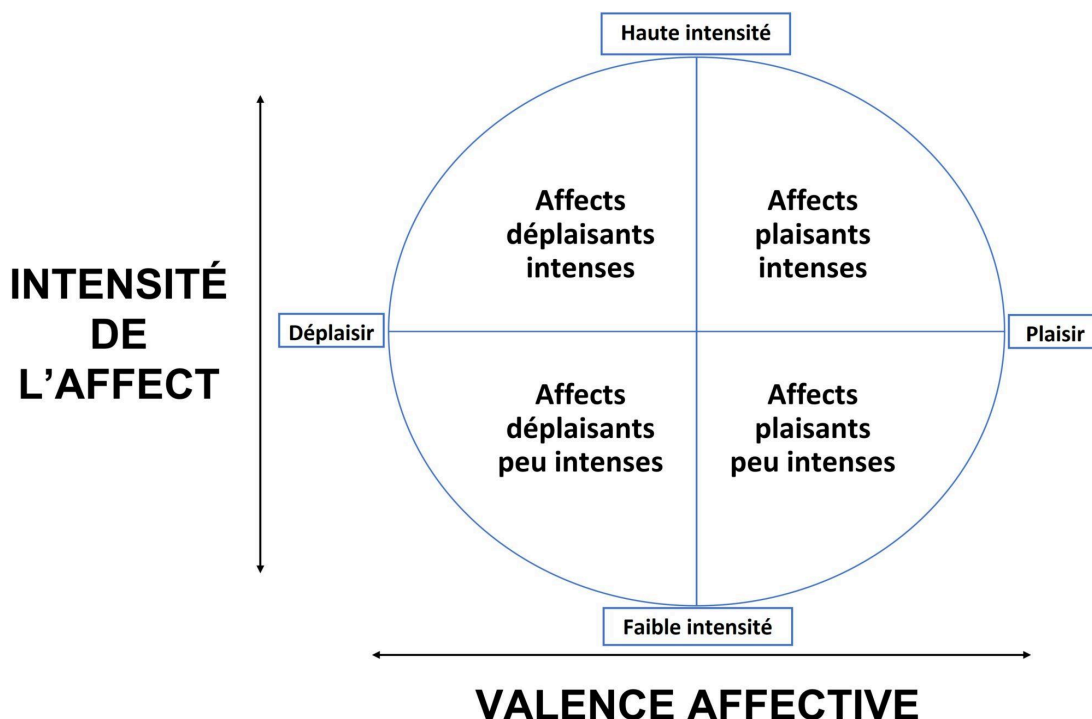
Haute intensité

INTENSITÉ DE L'AFFECT

Affects déplaisants intenses

Affects plaisants intenses

Déplaisir

Plaisir

Affects déplaisants peu intenses

Affects plaisants peu intenses

Faible intensité

VALENCE AFFECTIVE